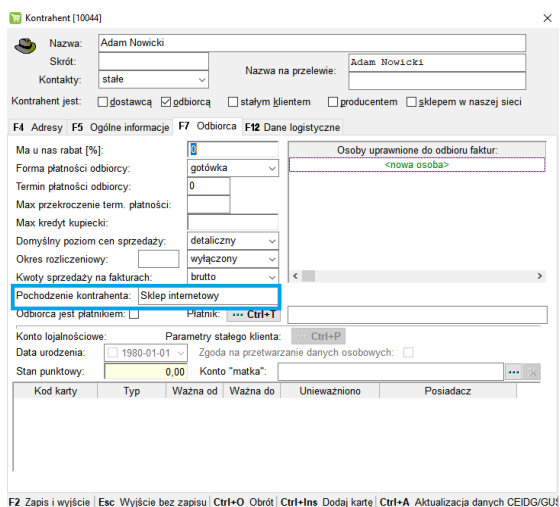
Kontrahent [10044]

Nazwa: Adam Nowicki
Skrót:
Kontakty: stałe
Nazwa na przelewie: Adam Nowicki

Kontrahent jest: dostawcą odbiorcą stałym klientem producentem sklepem w naszej sieci

F4 Adresy F5 Ogólne informacje F7 Odbiorca F12 Dane logistyczne

Ma u nas rabat [%]: 0
Forma płatności odbiorcy: gotówka
Termin płatności odbiorcy: 0
Max przekroczenie term. płatności:
Max kredyt kupiecki:
Domyślny poziom cen sprzedaży: detaliczny
Okres rozliczeniowy: wyłączony
Kwoty sprzedaży na fakturach: brutto
Pochodzenie kontrahenta: Sklep internetowy
Odbiorca jest płatnikiem: Płatnik: ... Ctrl+T

Osoby uprawnione do odbioru faktur:
<nowa osoba>

Konto lojalnościowe: Parametry stałego klienta: ... Ctrl+P
Data urodzenia: 1980-01-01 Zgoda na przetwarzanie danych osobowych:
Stan punktowy: 0,00 Konto "matka":

| Kod karty | Typ | Ważna od | Ważna do | Unieważniono | Posiadacz |
|---|---|---|---|---|---|

F2 Zapis i wyjście | Esc Wyjście bez zapisu | Ctrl+O Obrót | Ctrl+Ins Dodaj kartę | Ctrl+A Aktualizacja danych CEIDG/GUS